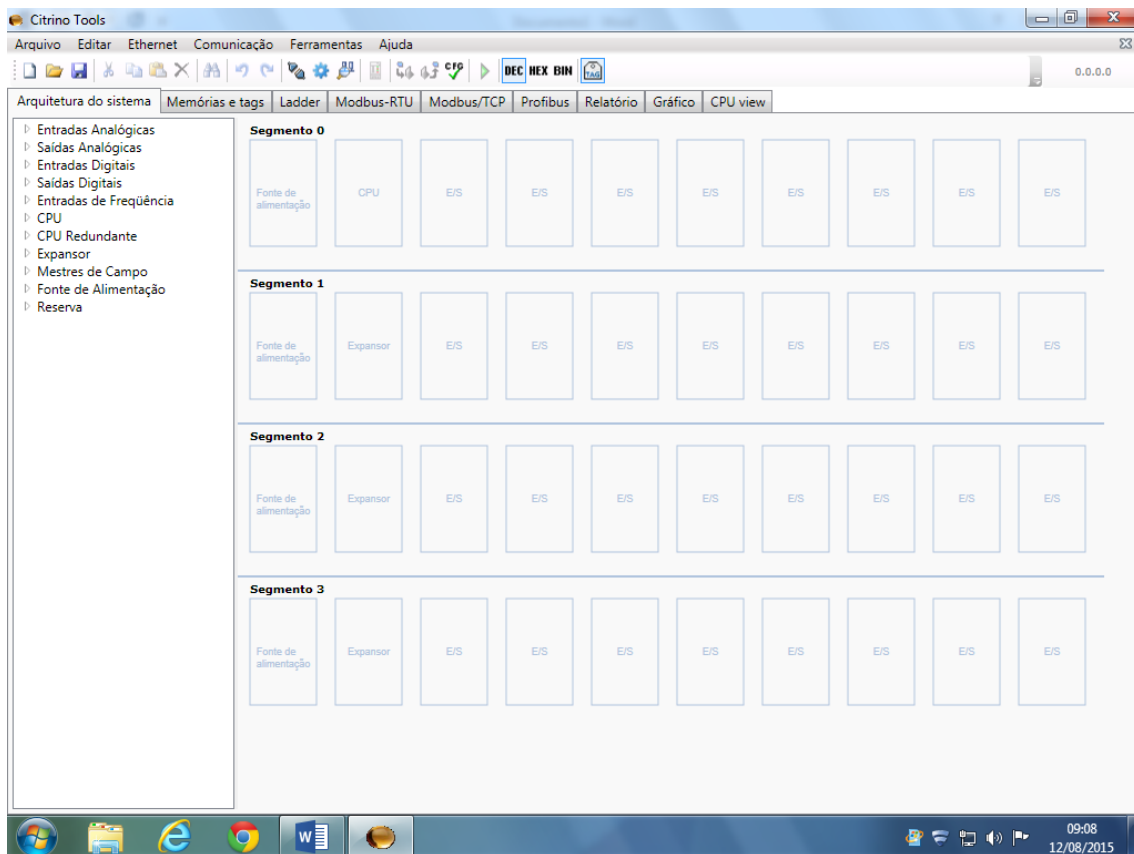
Citrino Tools

Arquivo Editar Ethernet Comunicação Ferramentas Ajuda

DEC HEX BIN TAG

0.0.0.0

Arquitetura do sistema | Memórias e tags | Ladder | Modbus-RTU | Modbus/TCP | Profibus | Relatório | Gráfico | CPU view

Entradas Analógicas
Saídas Analógicas
Entradas Digitais
Saídas Digitais
Entradas de Freqüência
CPU
CPU Redundante
Expansor
Mestres de Campo
Fonte de Alimentação
Reserva

Segmento 0
Fonte de alimentação | CPU | E/S | E/S | E/S | E/S | E/S | E/S | E/S | E/S

Segmento 1
Fonte de alimentação | Expansor | E/S | E/S | E/S | E/S | E/S | E/S | E/S | E/S

Segmento 2
Fonte de alimentação | Expansor | E/S | E/S | E/S | E/S | E/S | E/S | E/S | E/S

Segmento 3
Fonte de alimentação | Expansor | E/S | E/S | E/S | E/S | E/S | E/S | E/S | E/S

09:08
12/08/2015